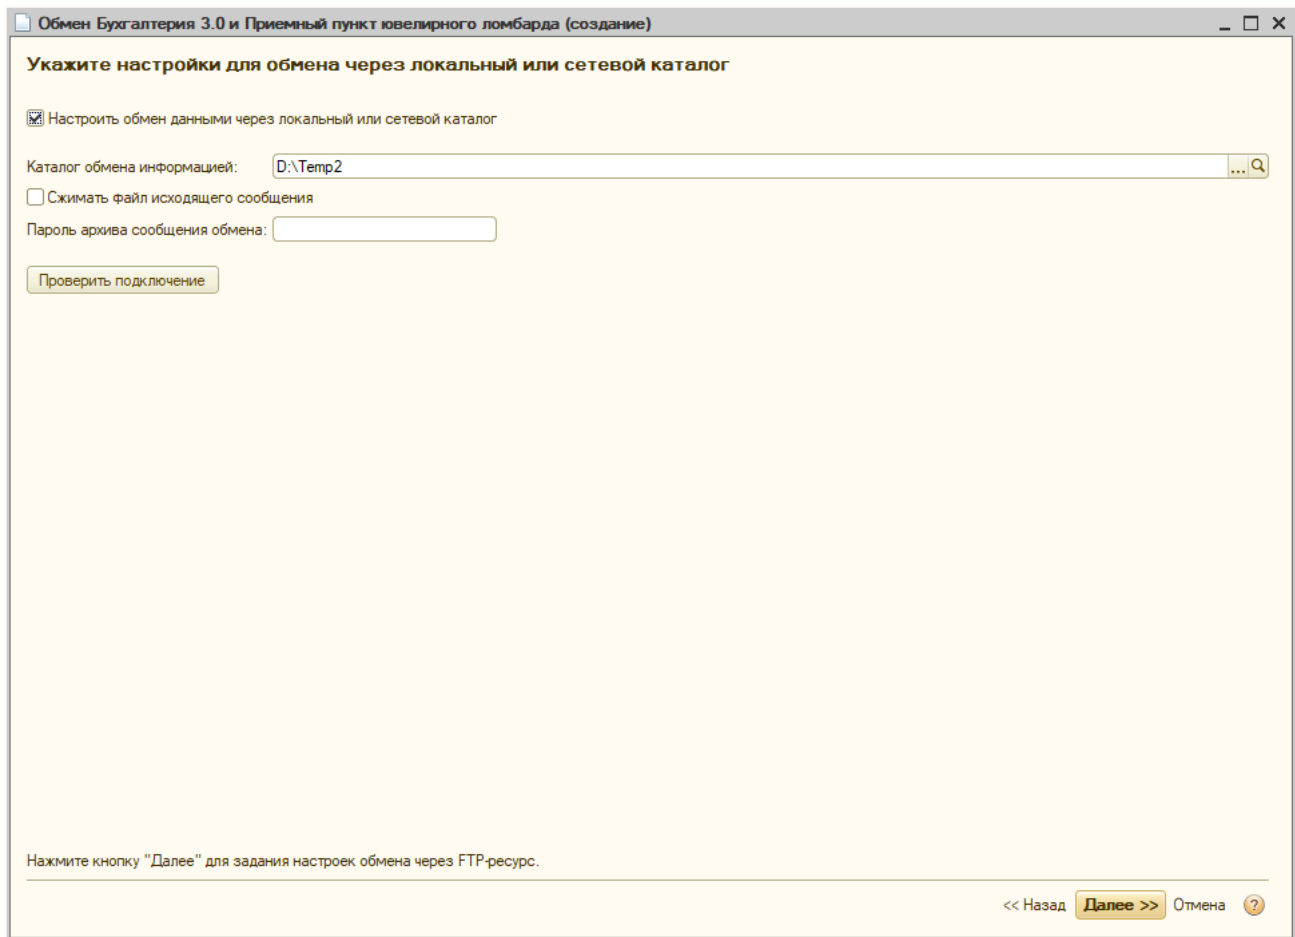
Обмен Бухгалтерия 3.0 и Приемный пункт ювелирного ломбарда (создание)

Укажите настройки для обмена через локальный или сетевой каталог

Настроить обмен данными через локальный или сетевой каталог

Каталог обмена информацией: D:\Temp2

Сжимать файл исходящего сообщения

Пароль архива сообщения обмена:

Проверить подключение

Нажмите кнопку "Далее" для задания настроек обмена через FTP-ресурс.

<< Назад Далее >> Отмена